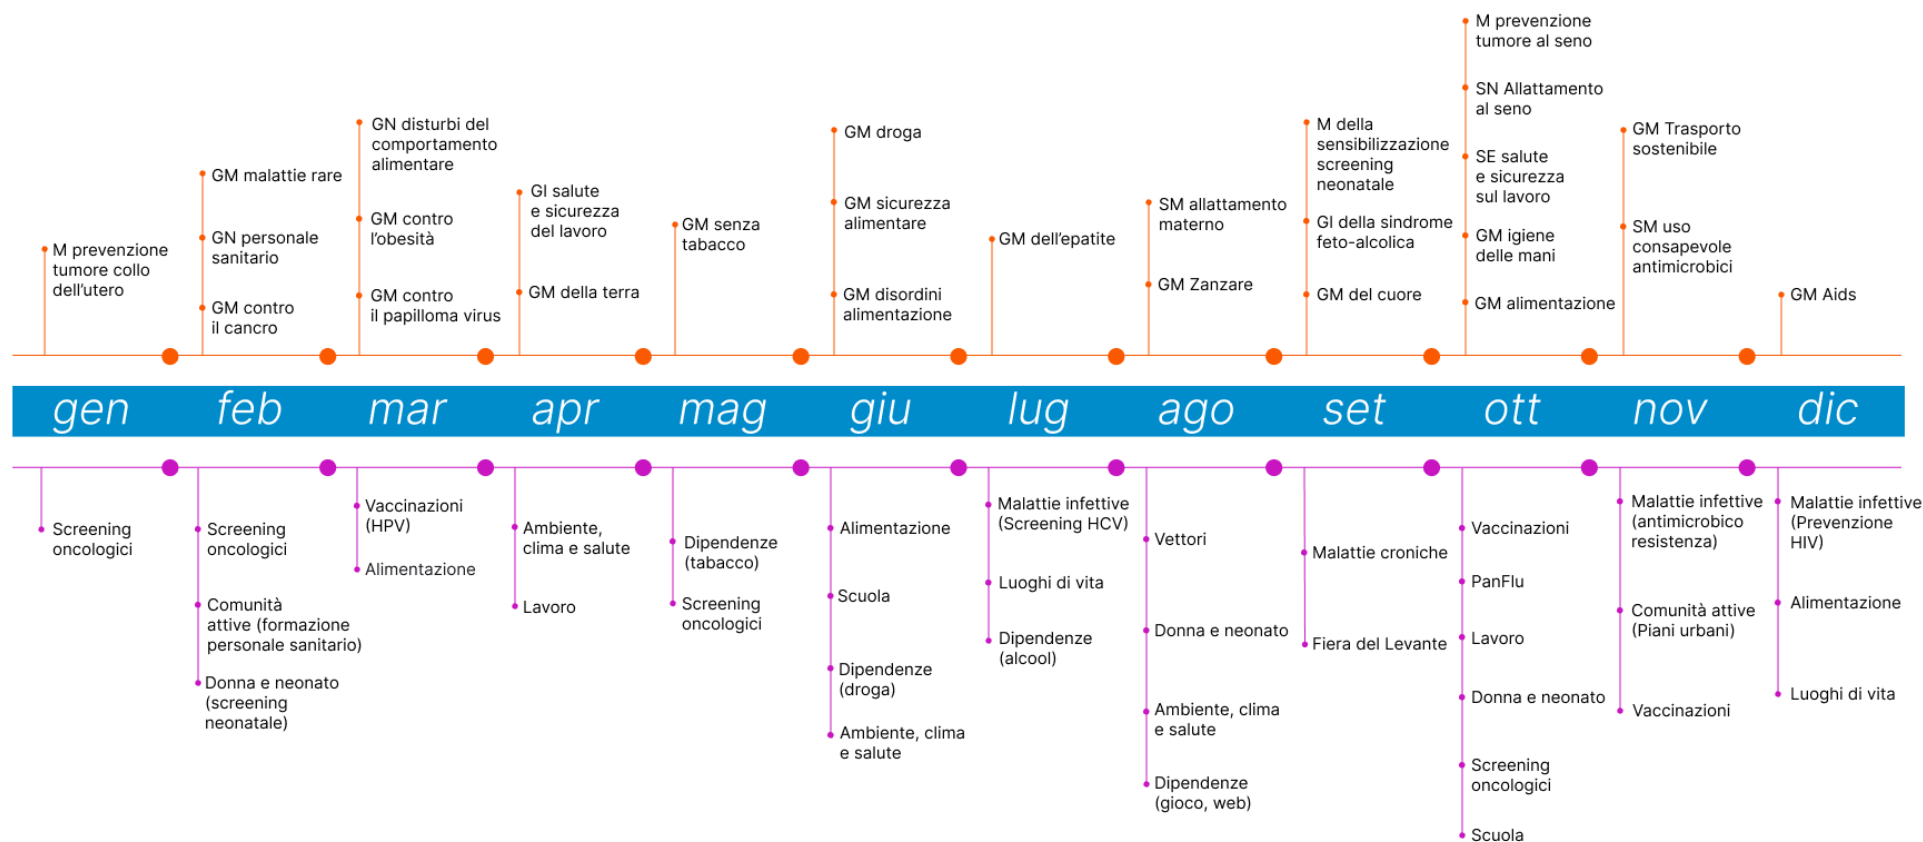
M prevenzione tumore collo dell'utero

GM malattie rare

GN personale sanitario

GM contro il cancro

GN disturbi del comportamento alimentare

GM contro l'obesità

GM contro il papilloma virus

GI salute e sicurezza del lavoro

GM della terra

GM senza tabacco

GM droga

GM sicurezza alimentare

GM disordini alimentazione

GM dell'epatite

SM allattamento materno

GM Zanzare

M della sensibilizzazione screening neonatale

GI della sindrome feto-alcolica

GM del cuore

M prevenzione tumore al seno

SN Allattamento al seno

SE salute e sicurezza sul lavoro

GM igiene delle mani

GM alimentazione

GM Trasporto sostenibile

SM uso consapevole antimicrobici

GM Aids

gen feb mar apr mag giu lug ago set ott nov dic

Screening oncologici

Screening oncologici

Comunità attive (formazione personale sanitario)

Donna e neonato (screening neonatale)

Vaccinazioni (HPV)

Alimentazione

Ambiente, clima e salute

Lavoro

Dipendenze (tabacco)

Screening oncologici

Alimentazione

Scuola

Dipendenze (droga)

Ambiente, clima e salute

Malattie infettive (Screening HCV)

Luoghi di vita

Dipendenze (alcool)

Vettori

Donna e neonato

Ambiente, clima e salute

Dipendenze (gioco, web)

Malattie croniche

Fiera del Levante

Vaccinazioni

PanFlu

Lavoro

Donna e neonato

Screening oncologici

Scuola

Malattie infettive (antimicrobico resistenza)

Comunità attive (Piani urbani)

Vaccinazioni

Malattie infettive (Prevenzione HIV)

Alimentazione

Luoghi di vita